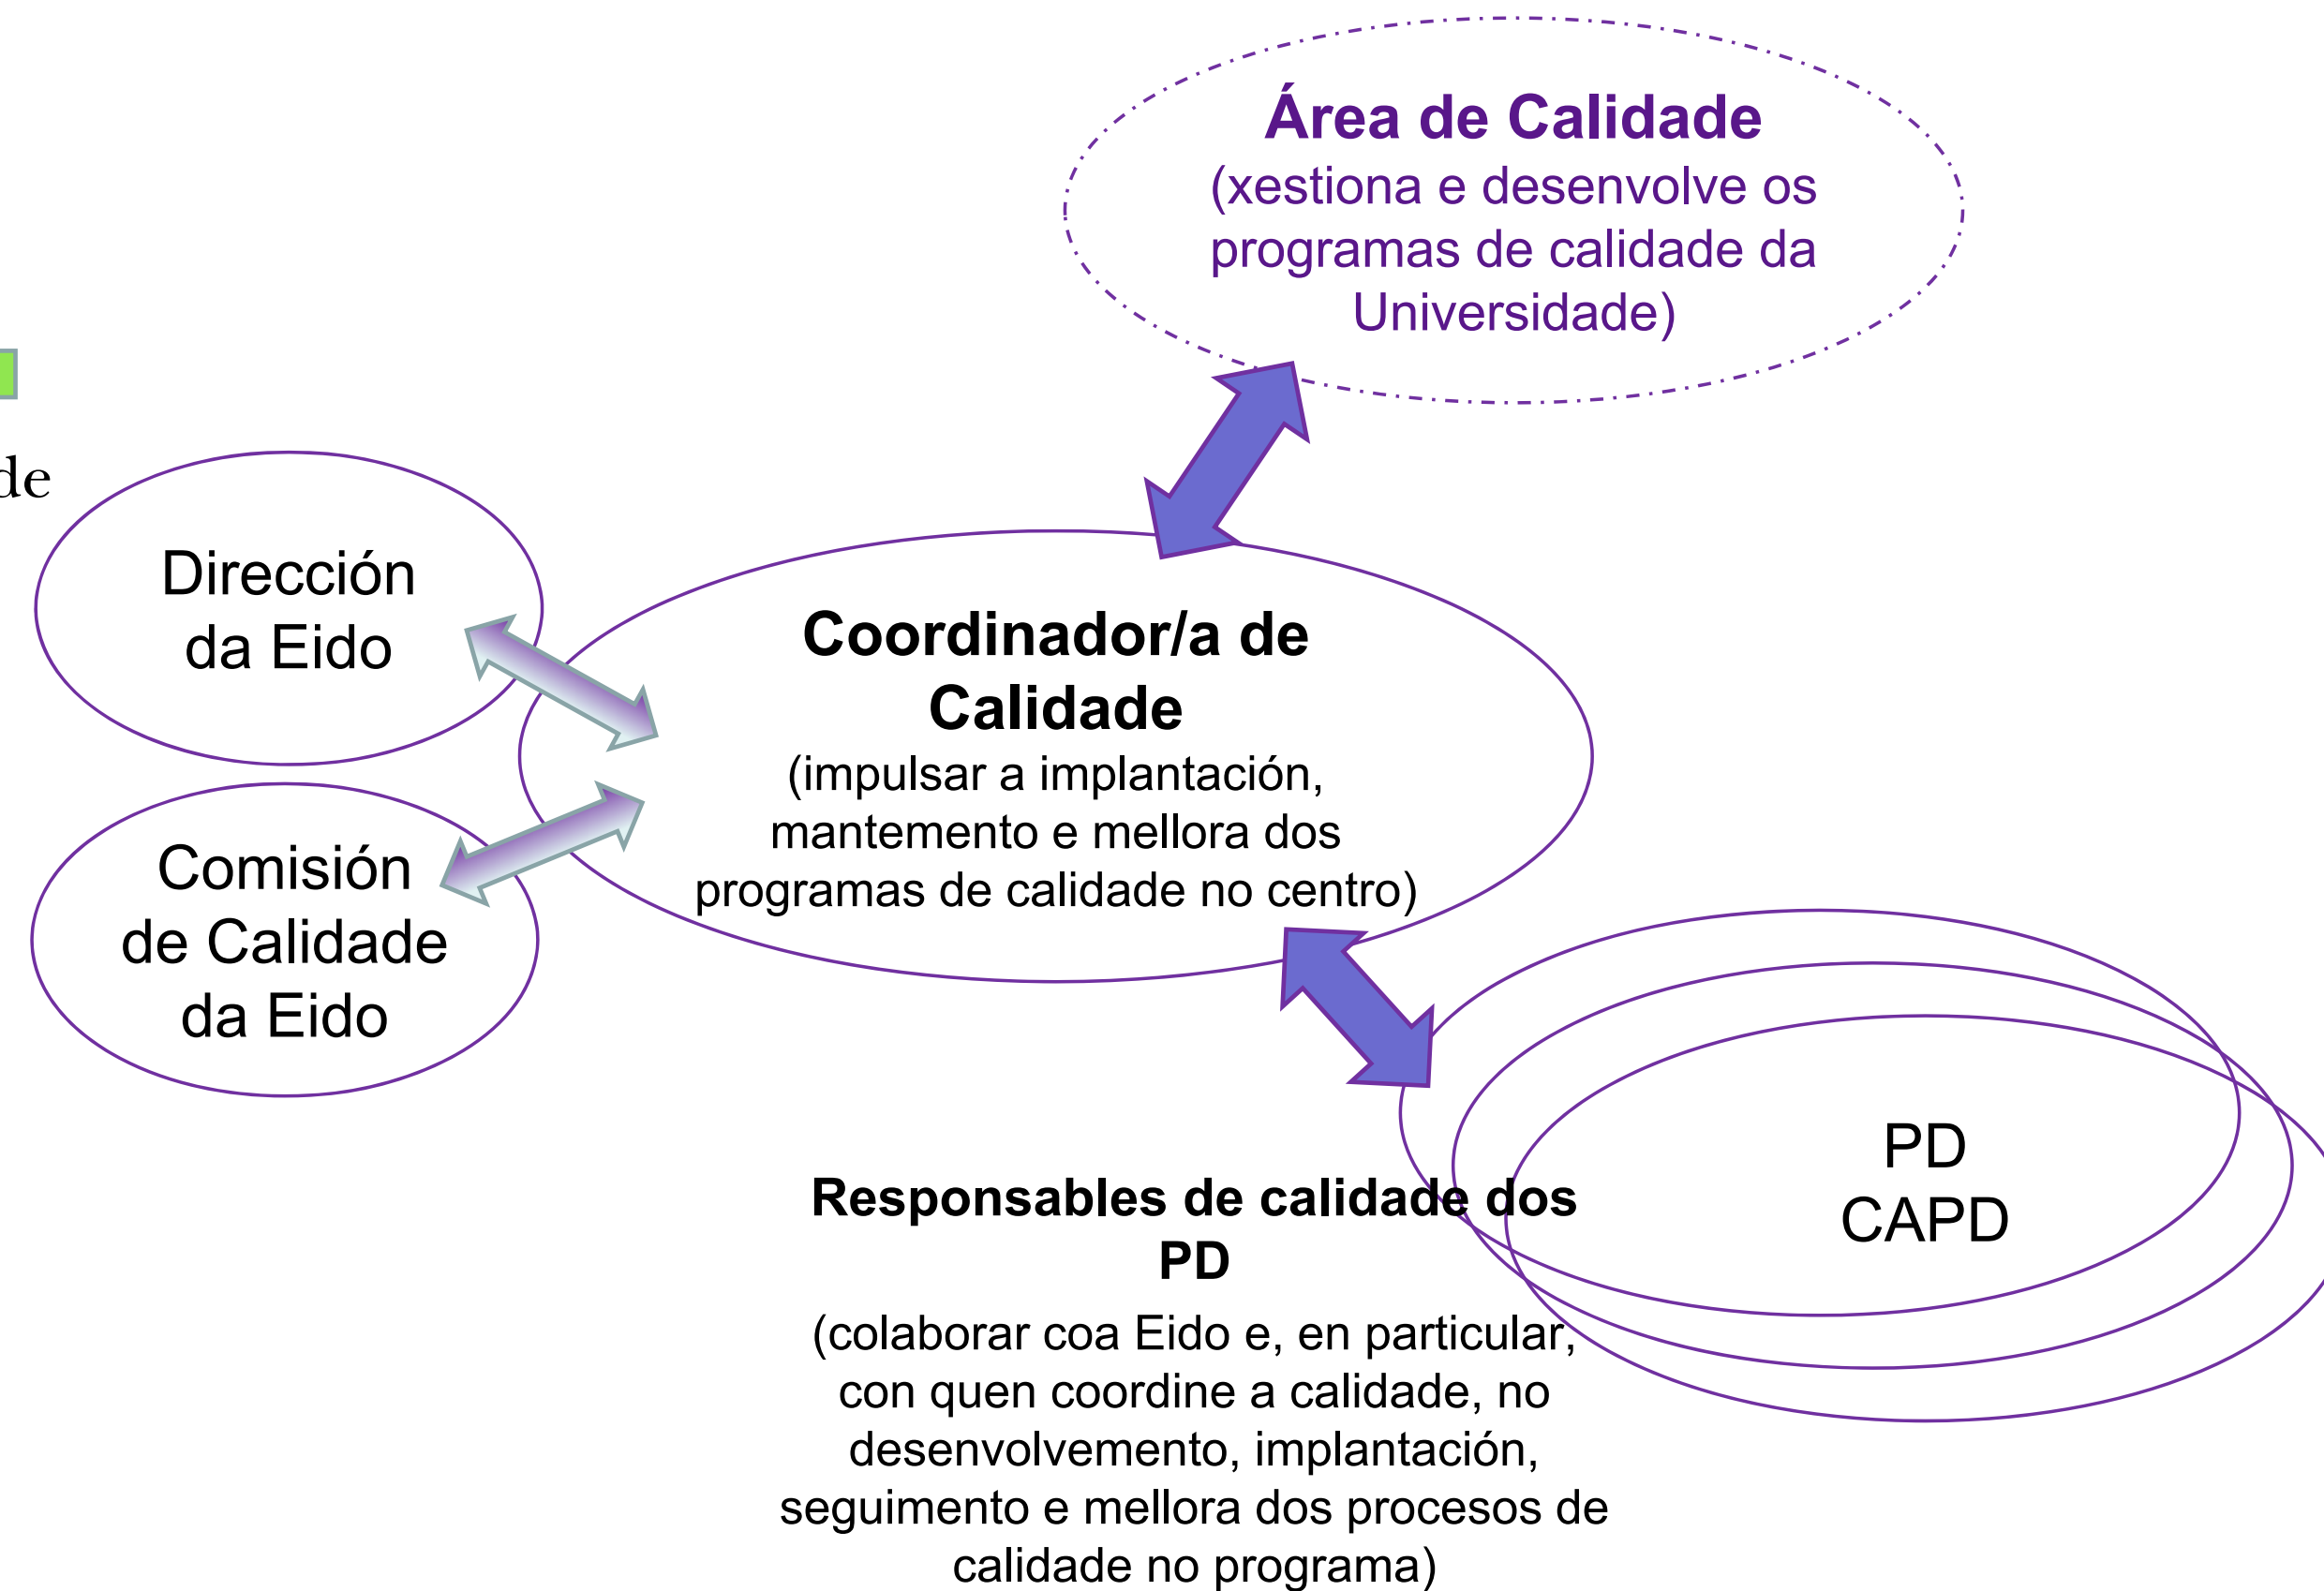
Área de Calidade
(xestiona e desenvolve os programas de calidade da Universidade)

de

Dirección da Eido

Coordinador/a de Calidade
(impulsar a implantación, mantemento e mellora dos programas de calidade no centro)

Comisión de Calidade da Eido

PD
CAPD

Responsables de calidade dos PD
(colaborar coa Eido e, en particular, con quen coordine a calidade, no desenvolvemento, implantación, seguimento e mellora dos procesos de calidade no programa)